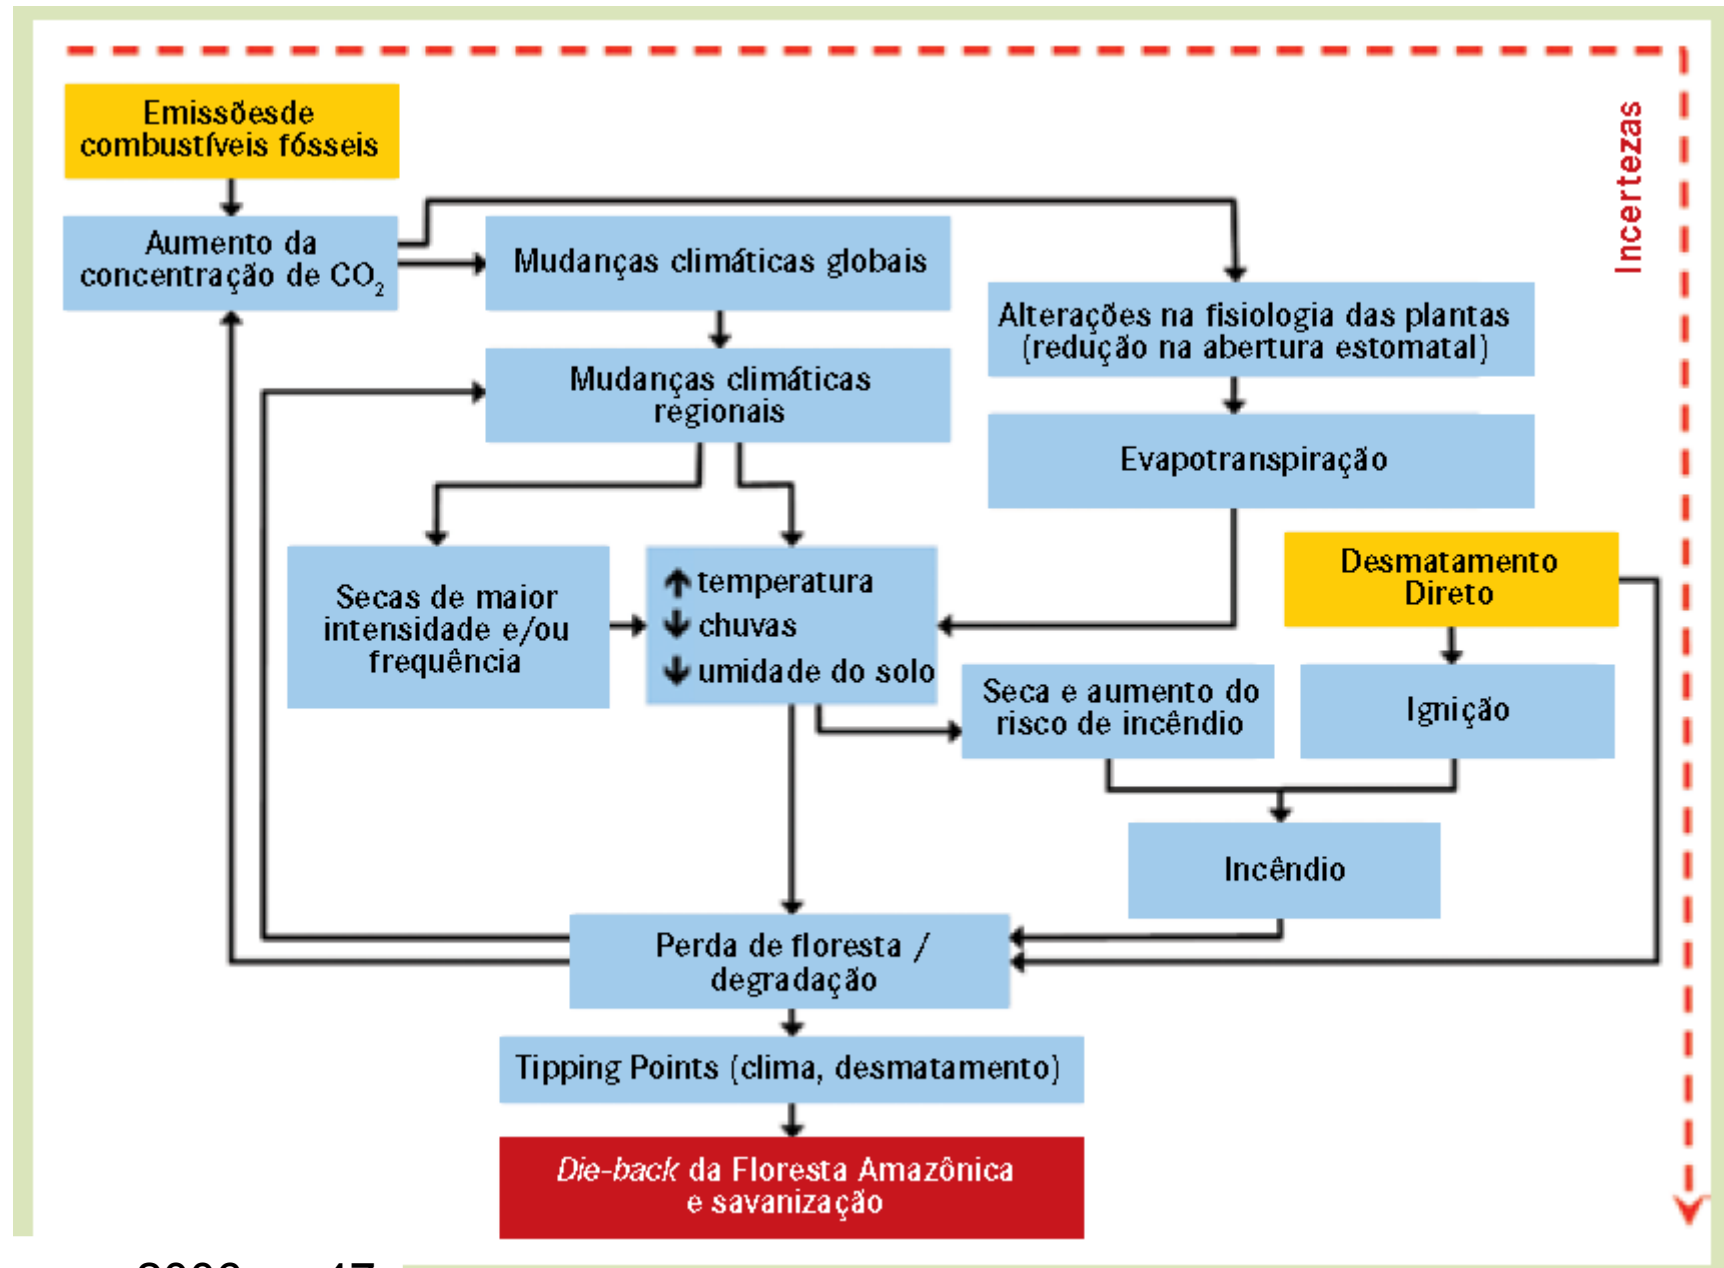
Incertezas

Emissõesde combustíveis fósseis

Aumento da concentração de $CO_2$

Mudanças climáticas globais

Alterações na fisiologia das plantas (redução na abertura estomatal)

Mudanças climáticas regionais

Evapotranspiração

Secas de maior intensidade e/ou frequência

↑ temperatura
↓ chuvas
↓ umidade do solo

Desmatamento Direto

Seca e aumento do risco de incêndio

Ignição

Incêndio

Perda de floresta / degradação

Tipping Points (clima, desmatamento)

*Die-back* da Floresta Amazônica e savanização

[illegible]